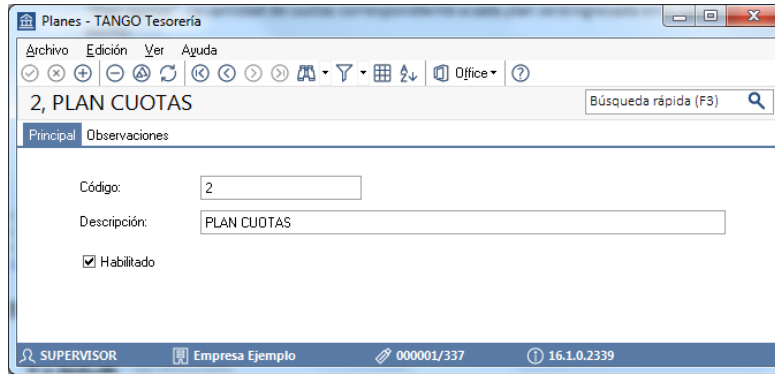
Planes - TANGO Tesorería

Archivo Edición Ver Ayuda

Office

2, PLAN CUOTAS

Búsqueda rápida (F3)

Principal Observaciones

Código: 2

Descripción: PLAN CUOTAS

Habilitado

SUPERVISOR Empresa Ejemplo 000001/337 16.1.0.2339